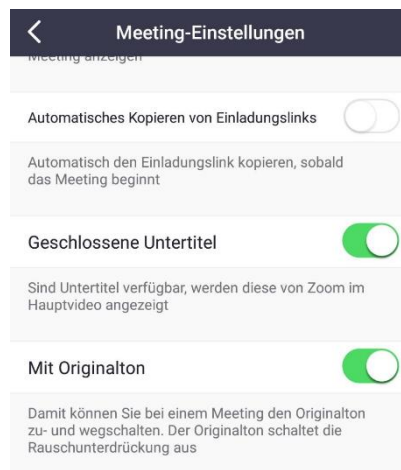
Meeting-Einstellungen

Meeting anzeigen

Automatisches Kopieren von Einladungslinks

Automatisch den Einladungslink kopieren, sobald das Meeting beginnt

Geschlossene Untertitel

Sind Untertitel verfügbar, werden diese von Zoom im Hauptvideo angezeigt

Mit Originalton

Damit können Sie bei einem Meeting den Originalton zu- und wegschalten. Der Originalton schaltet die Rauschunterdrückung aus